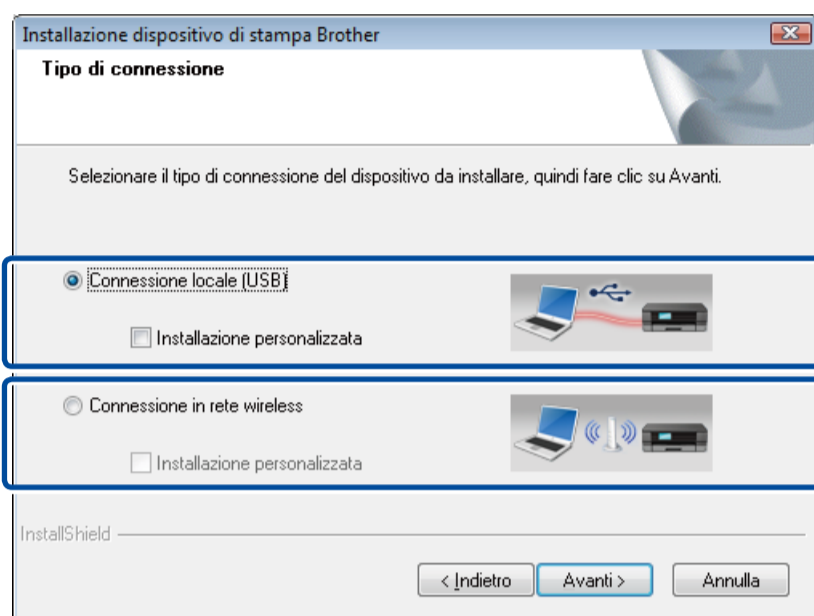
Installazione dispositivo di stampa Brother

Tipo di connessione

Selezionare il tipo di connessione del dispositivo da installare, quindi fare clic su Avanti.

Connessione locale (USB)

Installazione personalizzata

Connessione in rete wireless

Installazione personalizzata

InstallShield

< Indietro

Avanti >

Annulla